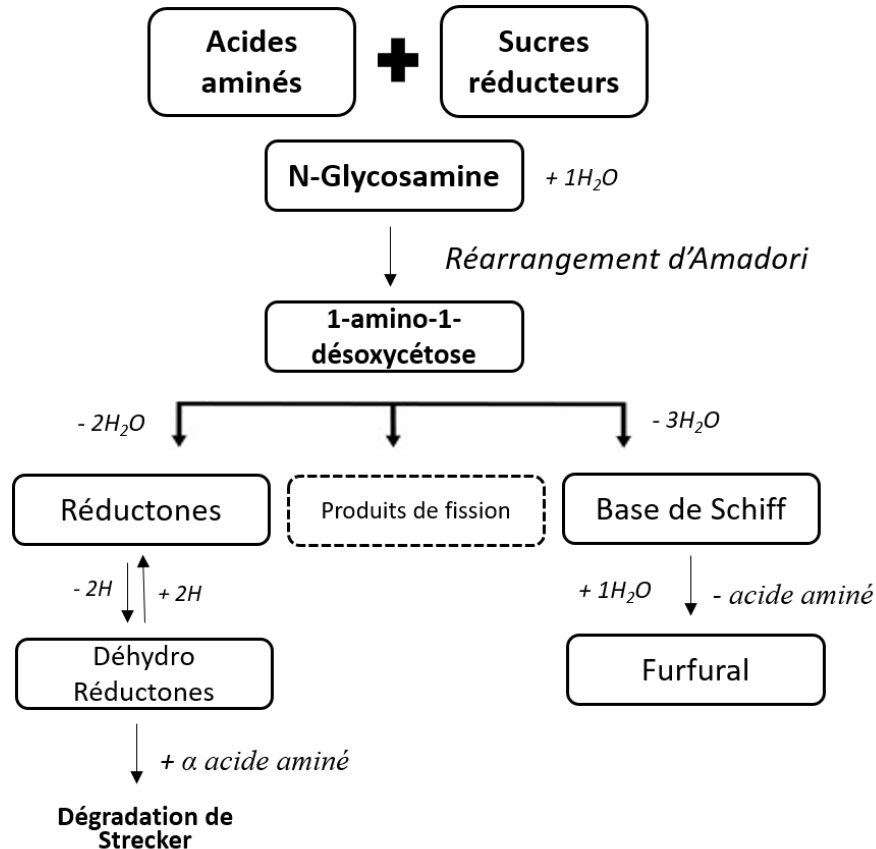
Acides aminés

Sucres réducteurs

N-Glycosamine

$+ 1H_2O$

Réarrangement d'Amadori

1-amino-1-désoxycétose

$- 2H_2O$

$- 3H_2O$

Réductones

Produits de fission

Base de Schiff

$- 2H$

$+ 2H$

$+ 1H_2O$

- acide aminé

Déhydro Réductones

Furfural

+ α acide aminé

Dégradation de Strecker